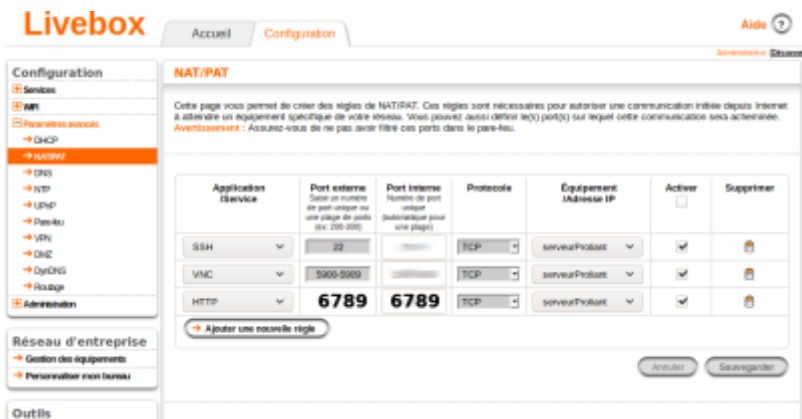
Livebox

Accueil | Configuration

Aide ?

Administrateur Déconnexion

Configuration
Services
WiFi
Paramètres avancés
→ DHCP
→ NAT/PAT
→ DNS
→ NTP
→ UPnP
→ Pare-feu
→ VPN
→ DMZ
→ DynDNS
→ Routage
Administration

Réseau d'entreprise
→ Gestion des équipements
→ Personnaliser mon bureau

Outils

NAT/PAT

Cette page vous permet de créer des règles de NAT/PAT. Ces règles sont nécessaires pour autoriser une communication initiée depuis Internet à atteindre un équipement spécifique de votre réseau. Vous pouvez aussi définir le(s) port(s) sur lequel cette communication sera acheminée.
Avertissement : Assurez-vous de ne pas avoir filtré ces ports dans le pare-feu.

| Application /Service | Port externe Saisir un numéro de port unique ou une plage de ports (ex: 200-300) | Port interne Numéro de port unique (automatique pour une plage) | Protocole | Équipement /Adresse IP | Activer | Supprimer |
|---|---|---|---|---|---|---|
| SSH | 22 | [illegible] | TCP | serveurProliant | ✔ | |
| VNC | 5900-5909 | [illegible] | TCP | serveurProliant | ✔ | |
| HTTP | 6789 | 6789 | TCP | serveurProliant | ✔ | |

→ Ajouter une nouvelle règle

Annuler | Sauvegarder